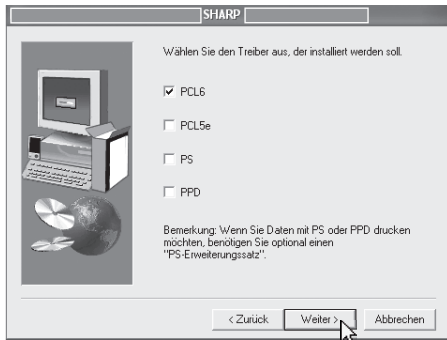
SHARP

Wählen Sie den Treiber aus, der installiert werden soll.

☑ PCL6

☐ PCL5e

☐ PS

☐ PPD

Bemerkung: Wenn Sie Daten mit PS oder PPD drucken möchten, benötigen Sie optional einen "PS-Erweiterungssatz".

< Zurück
Weiter >
Abbrechen